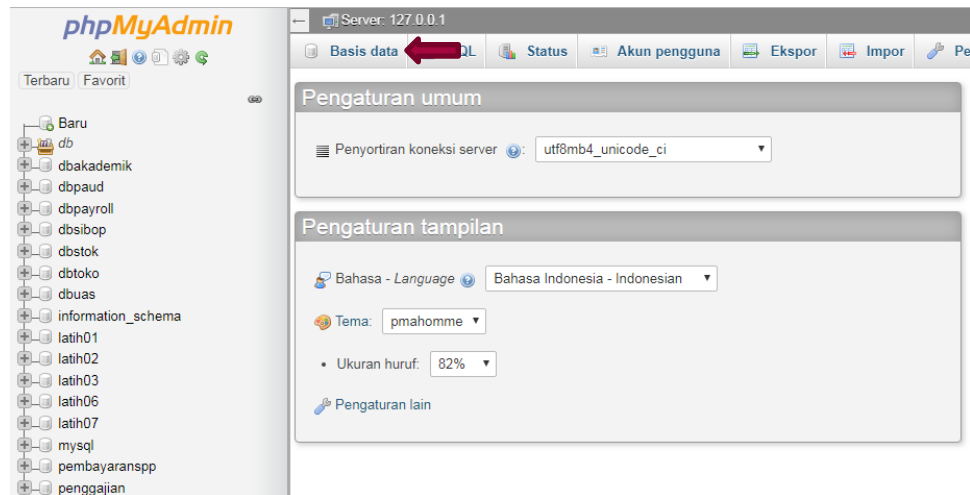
phpMyAdmin

Terbaru Favorit

Baru
db
dbakademik
dbpaud
dbpayroll
dbsibop
dbstok
dbtoko
dbuas
information_schema
latih01
latih02
latih03
latih06
latih07
mysql
pembayaranspp
penggajian

Server: 127.0.0.1

Basis data QL Status Akun pengguna Ekspor Impor Pe

Pengaturan umum

Penyortiran koneksi server utf8mb4_unicode_ci

Pengaturan tampilan

Bahasa - Language Bahasa Indonesia - Indonesian

Tema: pmahomme

• Ukuran huruf: 82%

Pengaturan lain